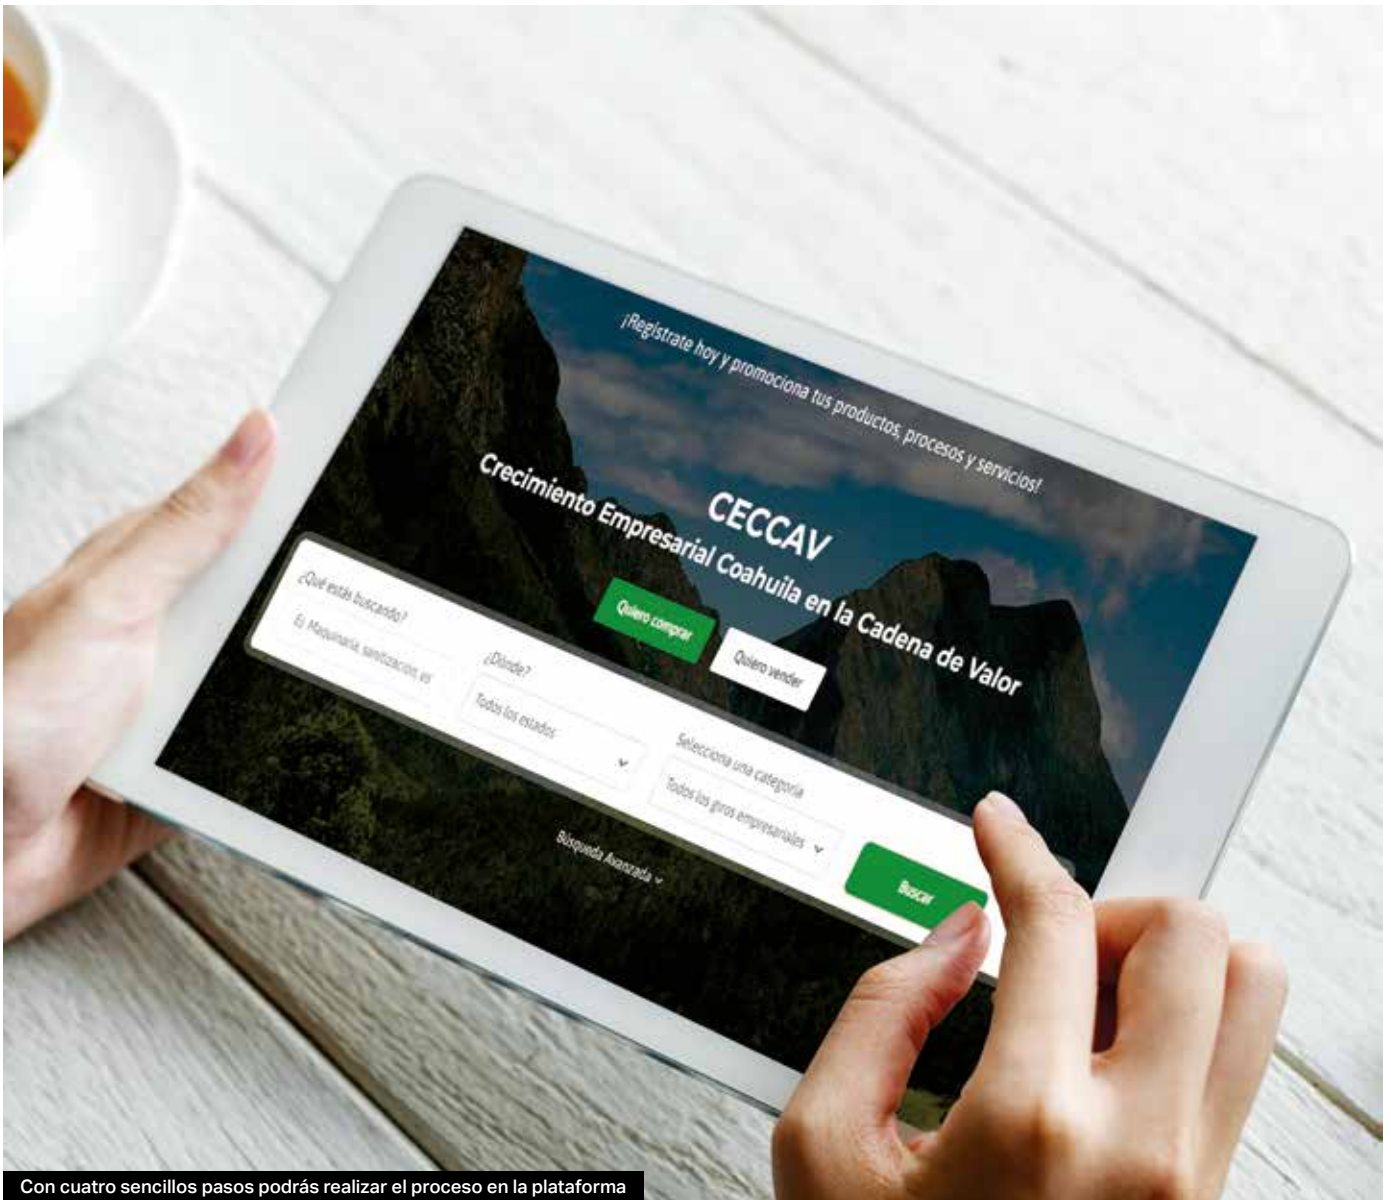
¡Regístrate hoy y promociona tus productos, procesos y servicios!

CECCAV

Crecimiento Empresarial Coahuila en la Cadena de Valor

Quiero comprar

Quiero vender

¿Qué estás buscando?

Ej. Maquinaria, sanitizacion, es

¿Dónde?

Todos los estados

Selecciona una categoría

Todos los giros empresariales

Buscar

Búsqueda Avanzada

Con cuatro sencillos pasos podrás realizar el proceso en la plataforma